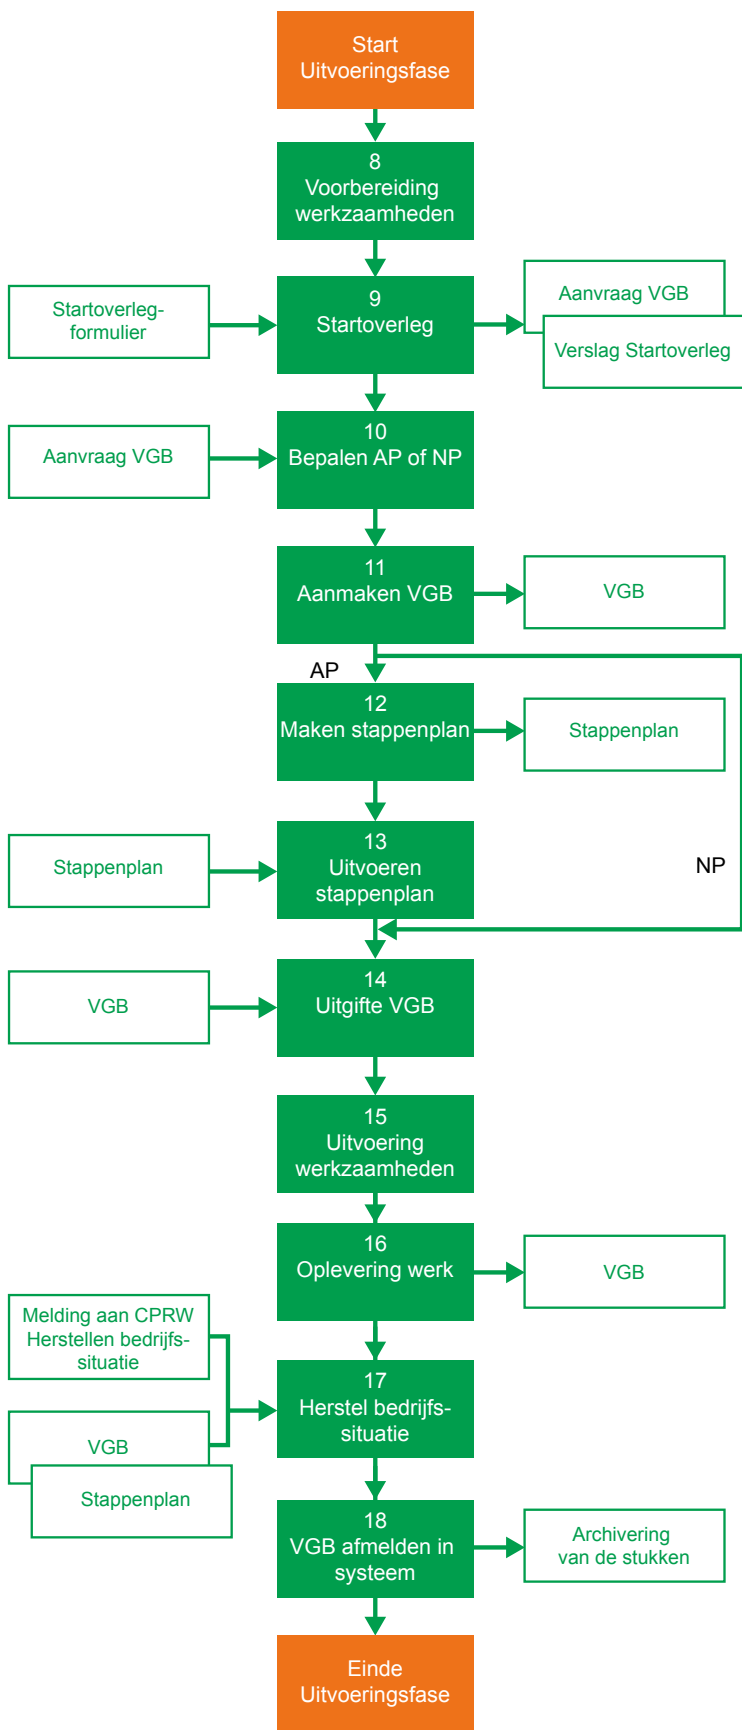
Start Uitvoeringsfase

8
Voorbereiding werkzaamheden

Startoverleg-formulier

9
Startoverleg

Aanvraag VGB

Verslag Startoverleg

Aanvraag VGB

10
Bepalen AP of NP

11
Aanmaken VGB

VGB

AP

12
Maken stappenplan

Stappenplan

Stappenplan

13
Uitvoeren stappenplan

NP

VGB

14
Uitgifte VGB

15
Uitvoering werkzaamheden

16
Oplevering werk

VGB

Melding aan CPRW
Herstellen bedrijfs-situatie

VGB

Stappenplan

17
Herstel bedrijfs-situatie

18
VGB afmelden in systeem

Archivering van de stukken

Einde Uitvoeringsfase